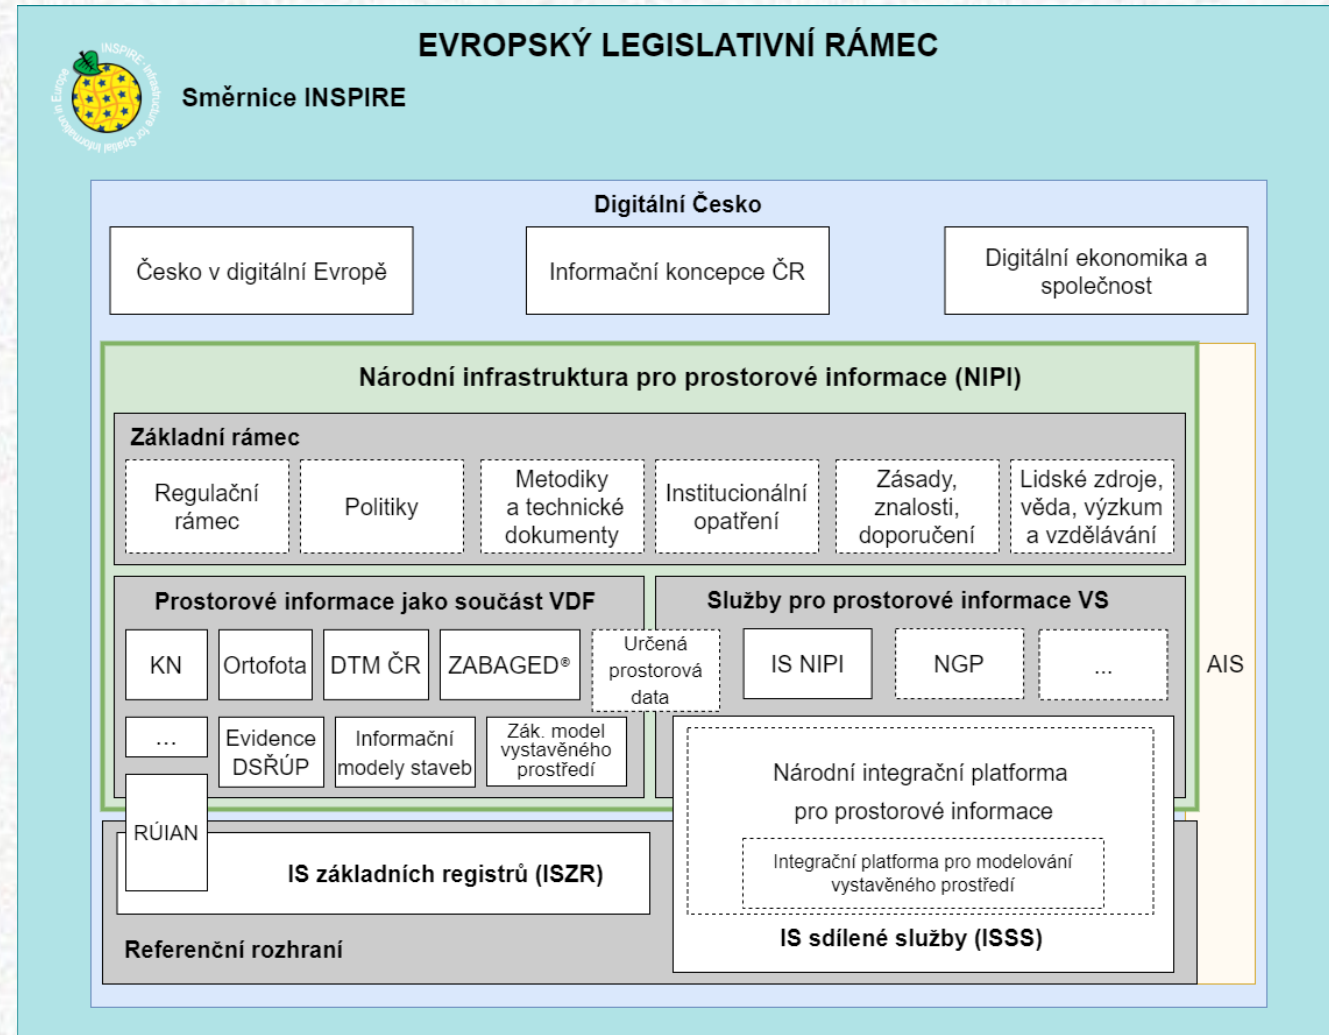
EVROPSKÝ LEGISLATIVNÍ RÁMEC

INSPIRE Infrastructure for Spatial Information in Europe

Směrnice INSPIRE

Digitální Česko

Česko v digitální Evropě

Informační koncepce ČR

Digitální ekonomika a společnost

Národní infrastruktura pro prostorové informace (NIPI)

Základní rámec

Regulační rámec

Politiky

Metodiky a technické dokumenty

Institucionální opatření

Zásady, znalosti, doporučení

Lidské zdroje, věda, výzkum a vzdělávání

Prostorové informace jako součást VDF

KN

Ortofota

DTM ČR

ZABAGED®

Určená prostorová data

...

Evidence DSŘÚP

Informační modely staveb

Zák. model vystavěného prostředí

Služby pro prostorové informace VS

IS NIPI

NGP

...

AIS

Národní integrační platforma pro prostorové informace

Integrační platforma pro modelování vystavěného prostředí

RÚIAN

IS základních registrů (ISZR)

Referenční rozhraní

IS sdílené služby (ISSS)